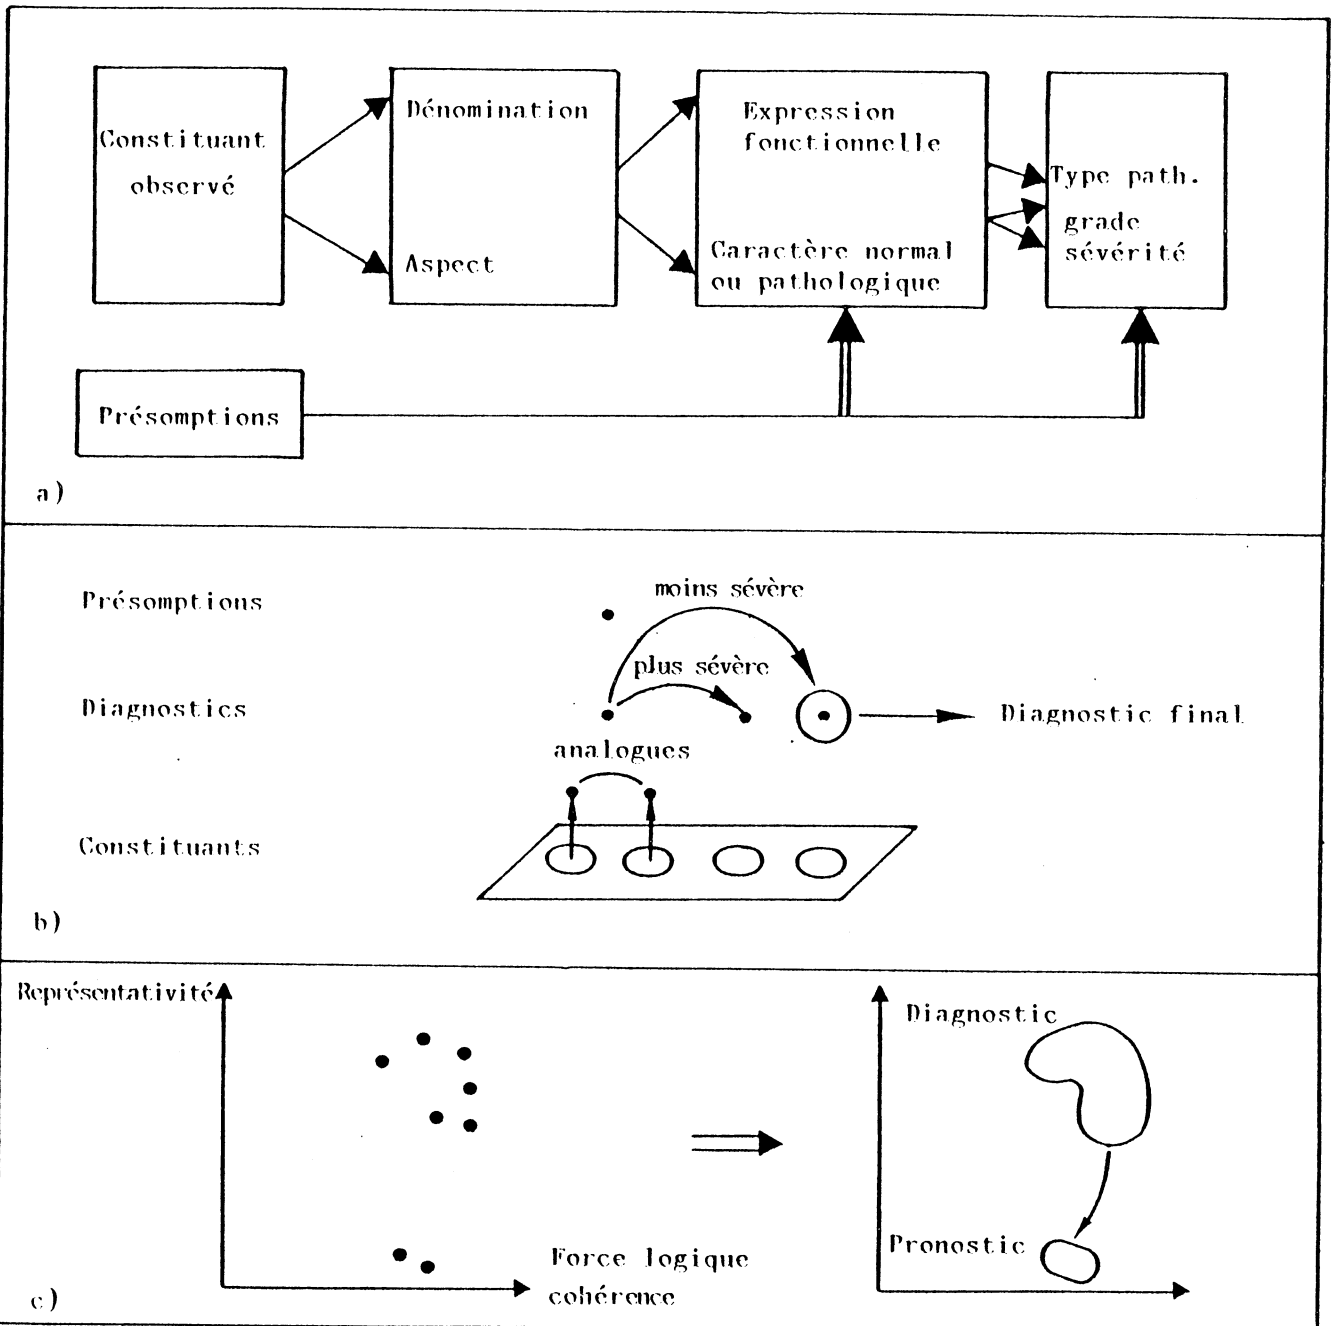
Constituant observé

Dénomination

Aspect

Expression fonctionnelle

Caractère normal ou pathologique

Type path.

grade sévérité

Présomptions

a)

Présomptions

Diagnostics

Constituants

moins sévère

plus sévère

analogues

Diagnostic final

b)

Représentativité

Force logique cohérence

Diagnostic

Pronostic

c)